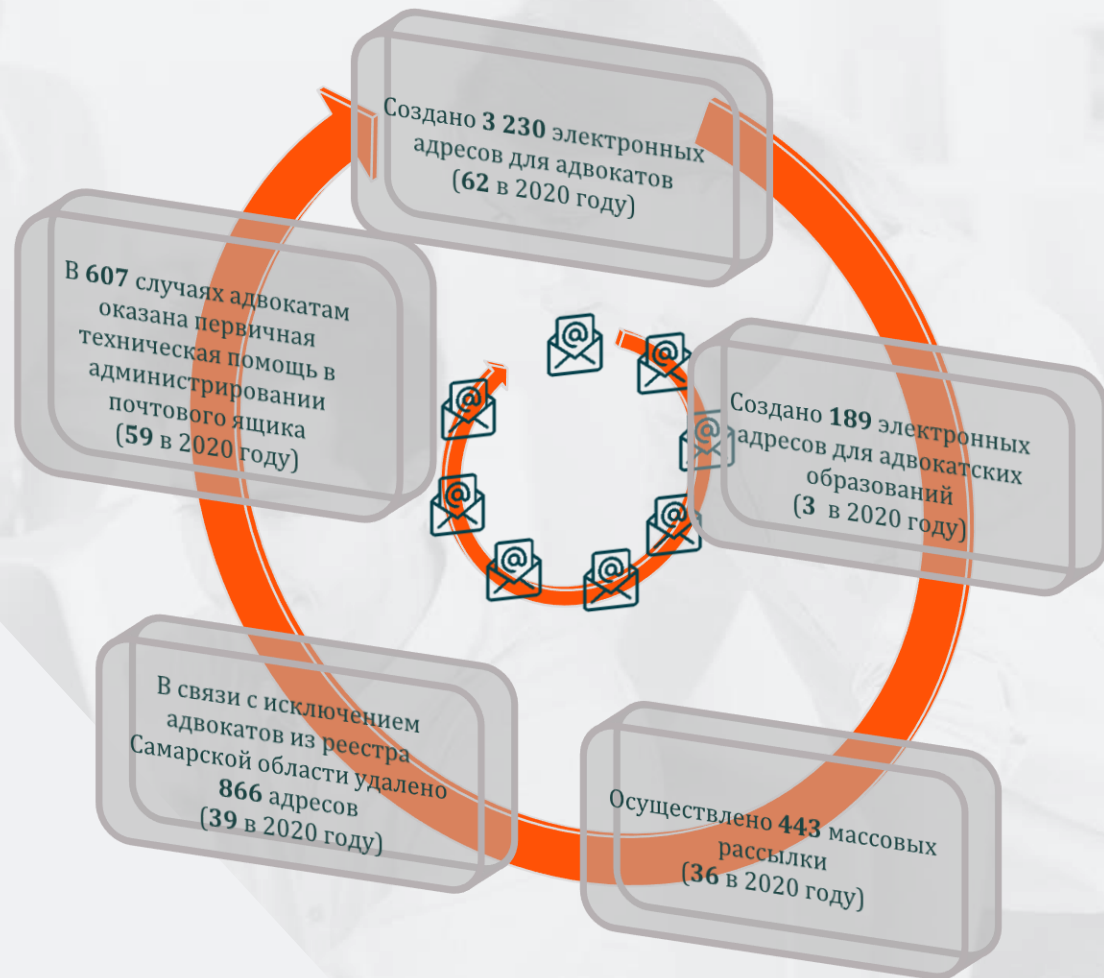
Создано **3 230** электронных адресов для адвокатов (**62** в 2020 году)

Создано **189** электронных адресов для адвокатских образований (**3** в 2020 году)

Осуществлено **443** массовых рассылки (**36** в 2020 году)

В связи с исключением адвокатов из реестра Самарской области удалено **866** адресов (**39** в 2020 году)

В **607** случаях адвокатам оказана первичная техническая помощь в администрировании почтового ящика (**59** в 2020 году)